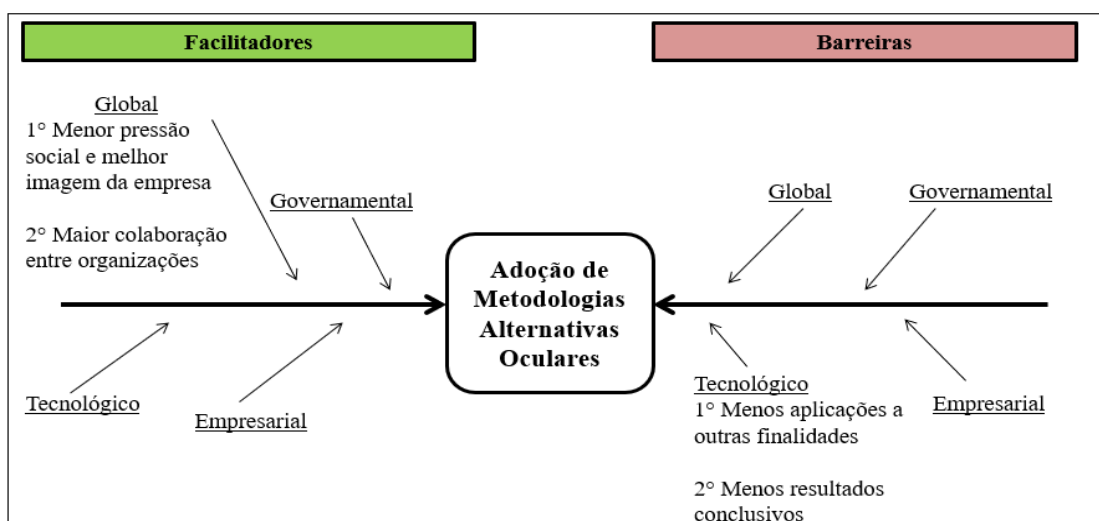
Facilitadores

Barreiras

Global
1° Menor pressão social e melhor imagem da empresa

2° Maior colaboração entre organizações

Governamental

Tecnológico

Empresarial

Adoção de Metodologias Alternativas Oculares

Global

Governamental

Tecnológico
1° Menos aplicações a outras finalidades

2° Menos resultados conclusivos

Empresarial